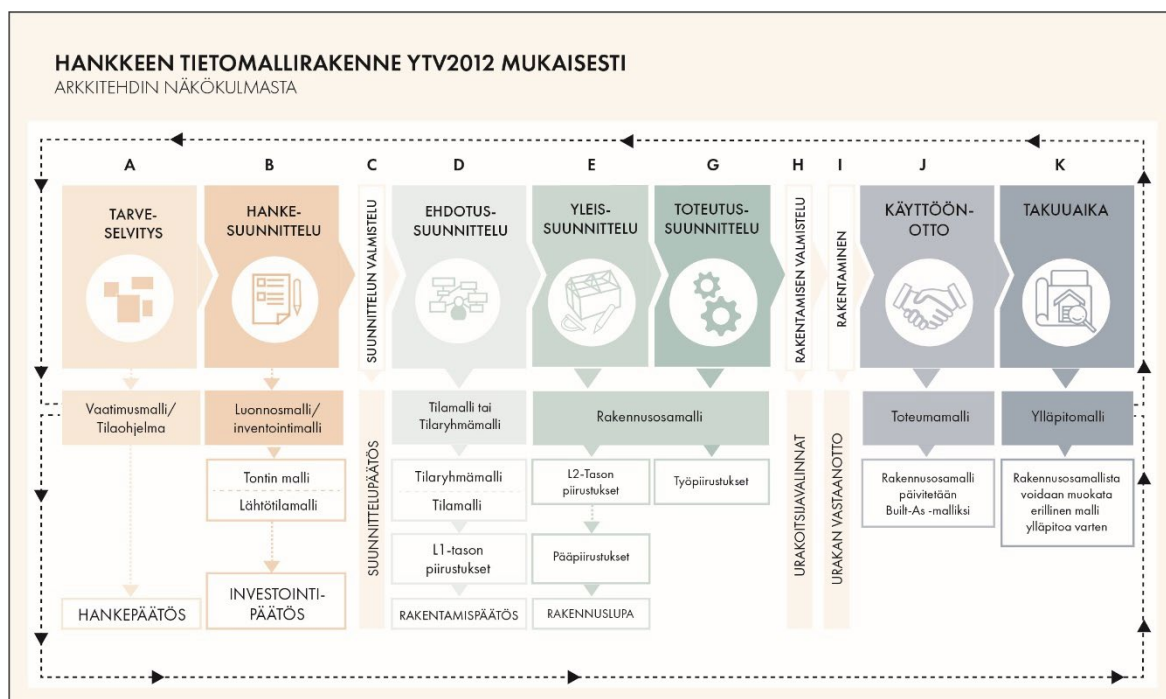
HANKKEEN TIETOMALLIRAKENNE YTV2012 MUKAISESTI
ARKKITEHDIN NÄKÖKULMASTA

A
TARVE-
SELVITYS
Vaatimusmalli/
Tilaohjelma
HANKEPÄÄTÖS

B
HANKE-
SUUNNITTELU
Luonnosmalli/
inventointimalli
Tontin malli
Lähtötilamalli
INVESTOINTI-
PÄÄTÖS

C
SUUNNITTELUN VALMISTELU
SUUNNITTELUPÄÄTÖS

D
EHDOTUS-
SUUNNITTELU
Tilamalli tai
Tilaryhmämalli
Tilaryhmämalli
Tilamalli
L1-tason
piirustukset
RAKENTAMISPÄÄTÖS

E
YLEIS-
SUUNNITTELU

G
TOTEUTUS-
SUUNNITTELU

Rakennusosamalli
L2-Tason
piirustukset
Pääpiirustukset
RAKENNUSLUPA
Työpiirustukset

H
RAKENTAMISEN VALMISTELU
URAKOITSIJAVALINNAT

I
RAKENTAMINEN
URAKAN VASTAANOTTO

J
KÄYTTÖÖN-
OTTO
Toteumamalli
Rakennusosamalli
päivitetään
Built-As -malliksi

K
TAKUUAIKA
Ylläpitomalli
Rakennusosamallista
voidaan muokata
erillinen malli
ylläpitoa varten